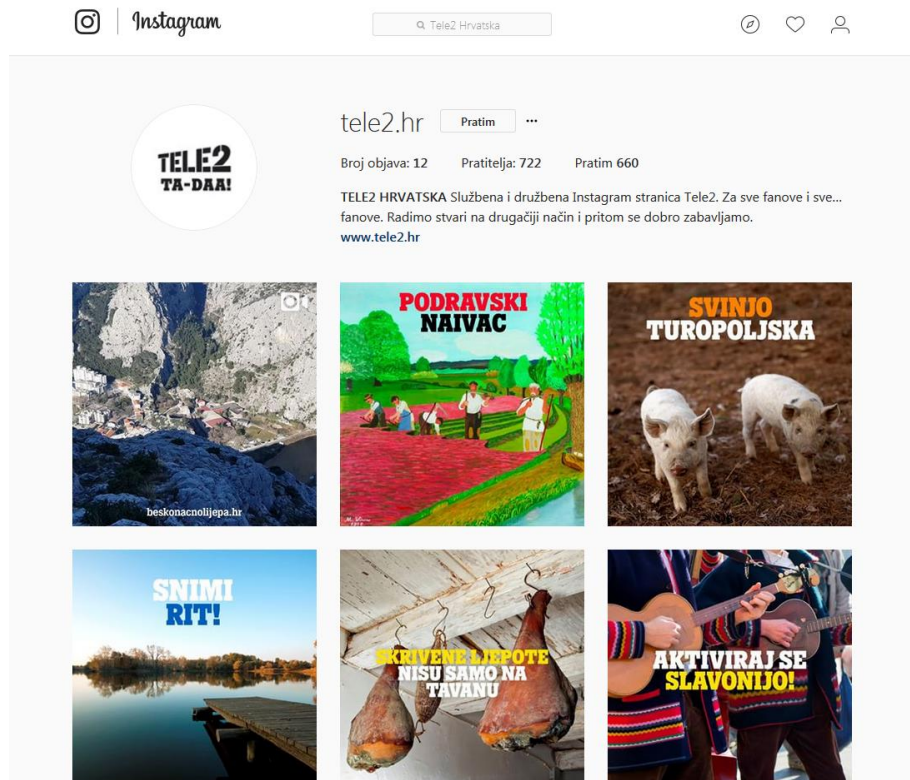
Instagram

Tele2 Hrvatska

tele2.hr Pratim ···

Broj objava: 12 Pratitelja: 722 Pratim 660

TELE2 HRVATSKA Službena i družbena Instagram stranica Tele2. Za sve fanove i sve... fanove. Radimo stvari na drugačiji način i pritom se dobro zabavljamo.
www.tele2.hr

TELE2 TA-DAA!

beskonacnolijepa.hr

PODRAVSKI NAIVAC

SVINJO TUROPOLJSKA

SNIMI RIT!

SKRIVENE LJEPOTE NISU SAMO NA TAVANU

AKTIVIRAJ SE SLAVONIJO!